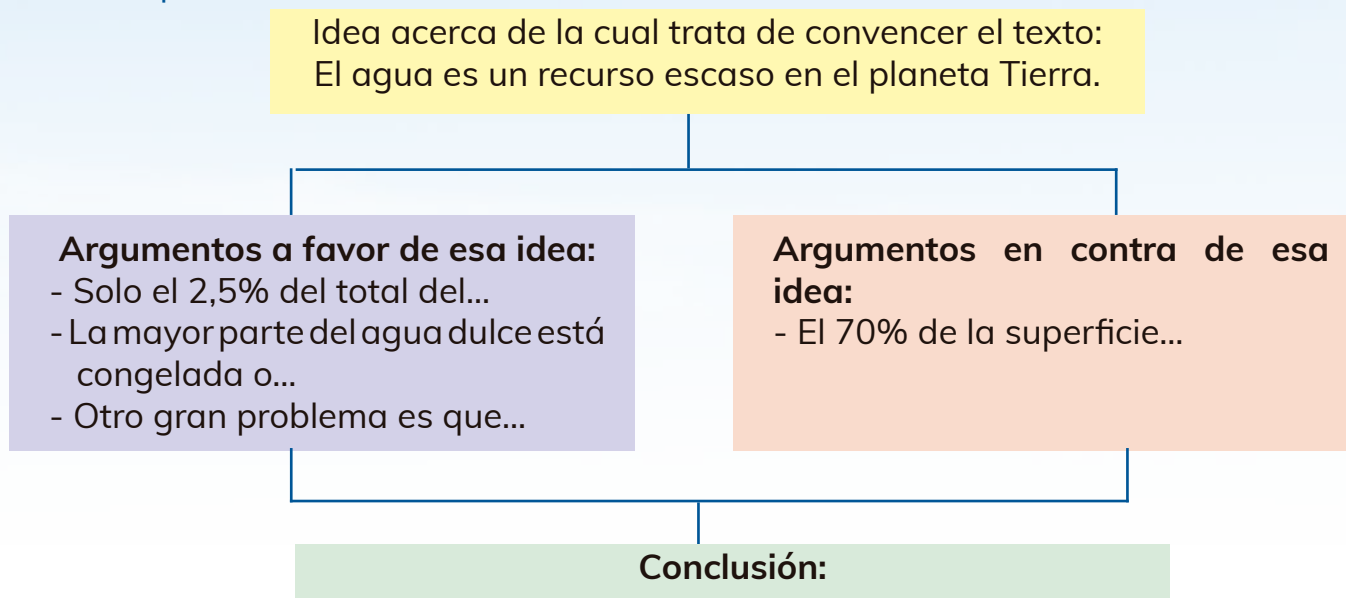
Idea acerca de la cual trata de convencer el texto:
El agua es un recurso escaso en el planeta Tierra.

Argumentos a favor de esa idea:
- Solo el 2,5% del total del...
- La mayor parte del agua dulce está congelada o...
- Otro gran problema es que...

Argumentos en contra de esa idea:
- El 70% de la superficie...

Conclusión: